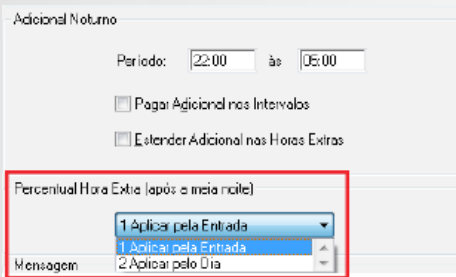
Adicional Noturno

Período: 22:00 às 05:00

Pagar Adicional nos Intervalos

Estender Adicional nas Horas Extras

Percentual Hora Extra (após a meia noite)

1 Aplicar pela Entrada

1 Aplicar pela Entrada
2 Aplicar pelo Dia

Mensagem